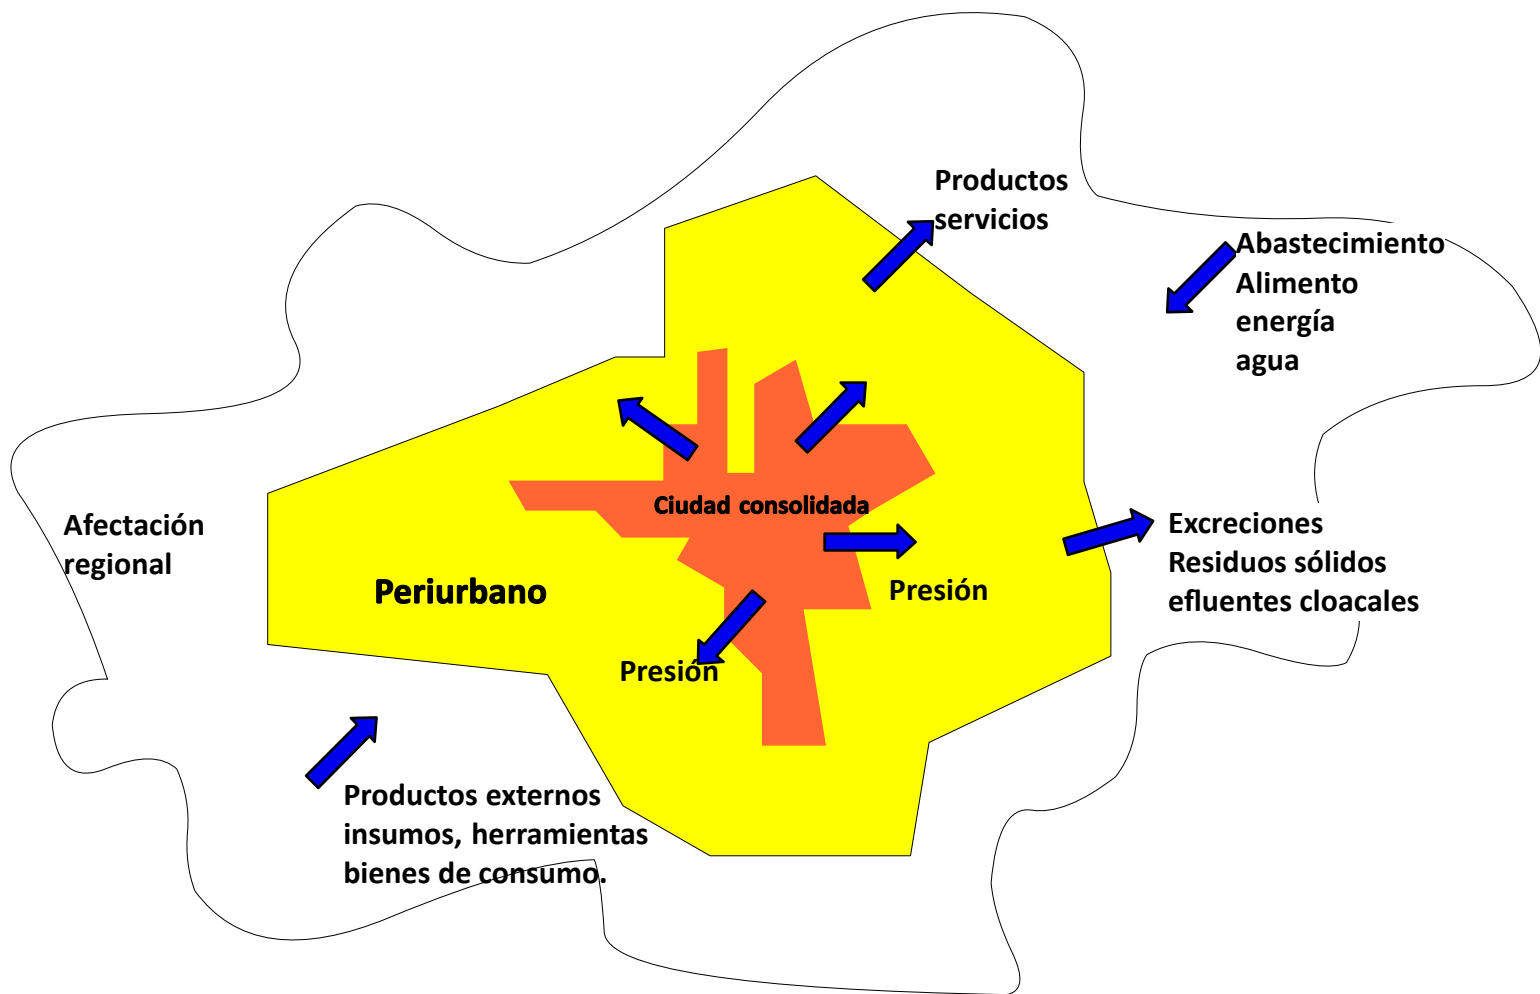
Productos
servicios

Abastecimiento
Alimento
energía
agua

Ciudad consolidada

Afectación
regional

Periurbano

Presión

Excreciones
Residuos sólidos
efluentes cloacales

Presión

Productos externos
insumos, herramientas
bienes de consumo.